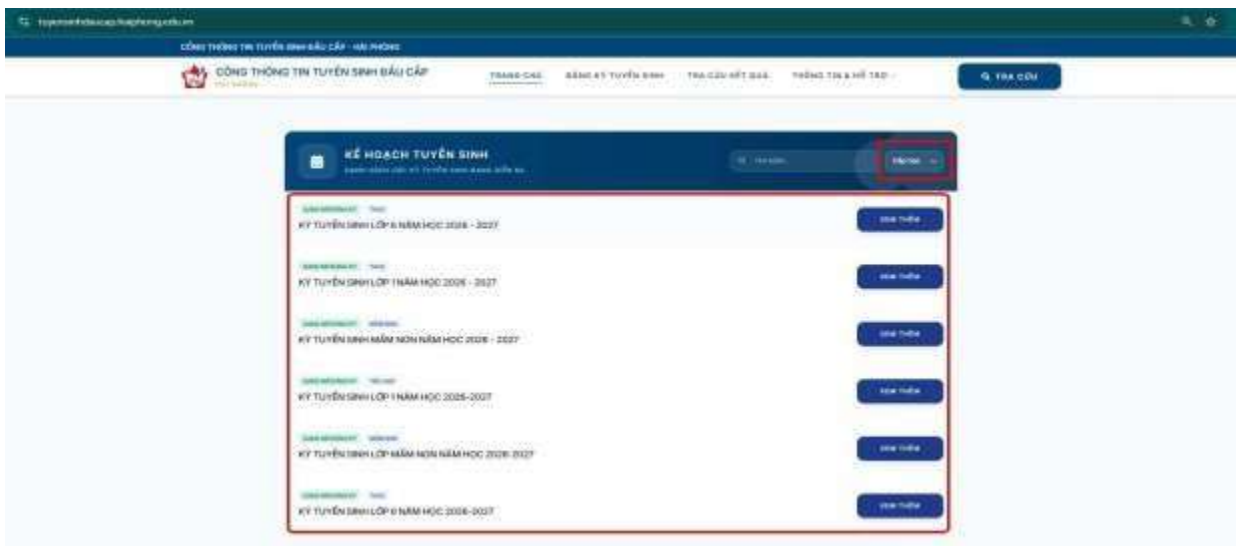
tuyensinhdaucap.haiphong.edu.vn

CỔNG THÔNG TIN TUYỂN SINH ĐẦU CẤP - HẢI PHÒNG

CỔNG THÔNG TIN TUYỂN SINH ĐẦU CẤP

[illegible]

TRANG CHỦ  ĐĂNG KÝ TUYỂN SINH  TRA CỨU KẾT QUẢ  THÔNG TIN & HỖ TRỢ

TRA CỨU

KẾ HOẠCH TUYỂN SINH

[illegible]

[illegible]

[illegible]

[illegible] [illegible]
KỲ TUYỂN SINH LỚP 6 NĂM HỌC 2026 - 2027
Xem thêm

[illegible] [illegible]
KỲ TUYỂN SINH LỚP 1 NĂM HỌC 2026 - 2027
Xem thêm

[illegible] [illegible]
KỲ TUYỂN SINH MẦM NON NĂM HỌC 2026 - 2027
Xem thêm

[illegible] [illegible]
KỲ TUYỂN SINH LỚP 1 NĂM HỌC 2026-2027
Xem thêm

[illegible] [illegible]
KỲ TUYỂN SINH LỚP MẦM NON NĂM HỌC 2026-2027
Xem thêm

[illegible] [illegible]
KỲ TUYỂN SINH LỚP 6 NĂM HỌC 2026-2027
Xem thêm